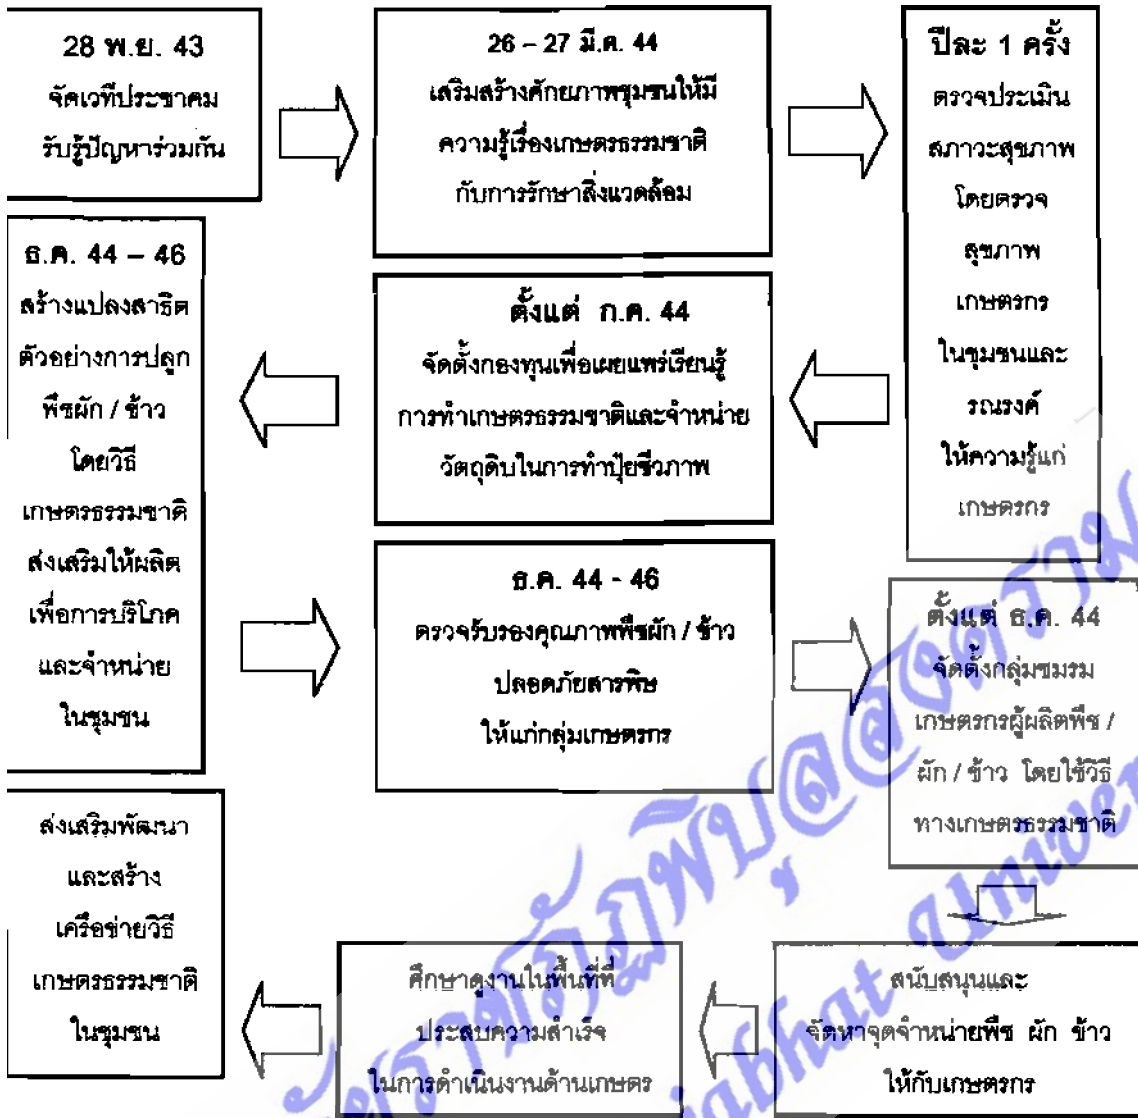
28 พ.ย. 43
จัดเวทีประชาคม
รับรู้ปัญหาร่วมกัน

26 – 27 มี.ค. 44
เสริมสร้างศักยภาพชุมชนให้มีความรู้เรื่องเกษตรธรรมชาติกับการรักษาสิ่งแวดล้อม

ปีละ 1 ครั้ง
ตรวจประเมินสภาวะสุขภาพ โดยตรวจสุขภาพเกษตรกรในชุมชนและรณรงค์ให้ความรู้แก่เกษตรกร

ตั้งแต่ ก.ค. 44
จัดตั้งกองทุนเพื่อเผยแพร่เรียนรู้การทำเกษตรธรรมชาติและจำหน่ายวัตถุดิบในการทำปุ๋ยชีวภาพ

ธ.ค. 44 – 46
สร้างแปลงสาธิตตัวอย่างการปลูกพืชผัก / ข้าว โดยวิธีเกษตรธรรมชาติ ส่งเสริมให้ผลิตเพื่อการบริโภคและจำหน่ายในชุมชน

ธ.ค. 44 - 46
ตรวจรับรองคุณภาพพืชผัก / ข้าว ปลอดภัยสารพิษ ให้แก่กลุ่มเกษตรกร

ตั้งแต่ ธ.ค. 44
จัดตั้งกลุ่มชมรมเกษตรกรผู้ผลิตพืช / ผัก / ข้าว โดยใช้วิธีทางเกษตรธรรมชาติ

สนับสนุนและจัดหาจุดจำหน่ายพืช ผัก ข้าว ให้กับเกษตรกร

ศึกษาดูงานในพื้นที่ที่ประสบความสำเร็จในการดำเนินงานด้านเกษตร

ส่งเสริมพัฒนาและสร้างเครือข่ายวิธีเกษตรธรรมชาติในชุมชน

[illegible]